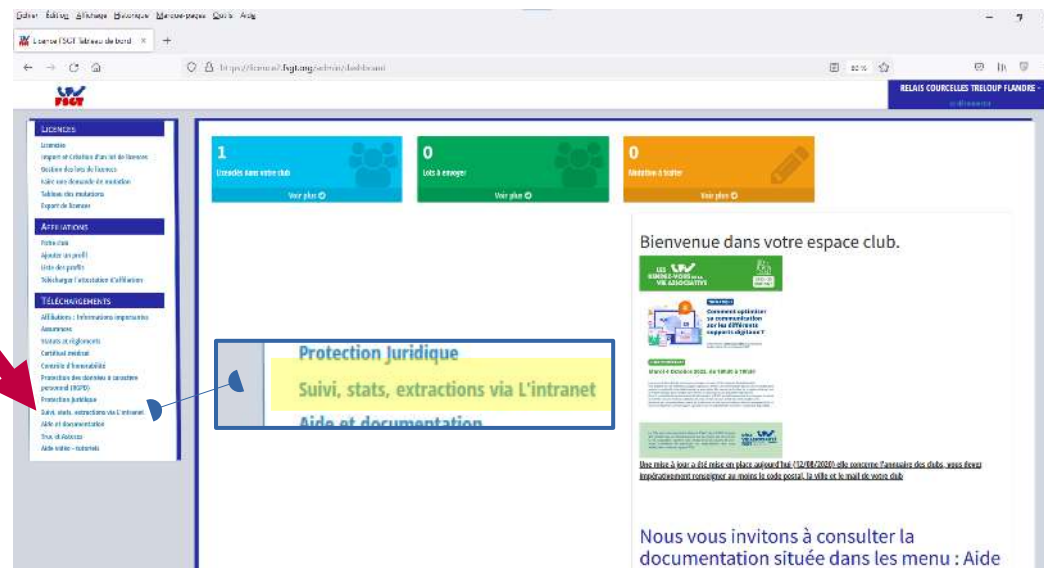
Fichier Édition Affichage Historique Marque-pages Outils Aide

Licence FSGT Tableau de bord ×

https://licence2.fsgt.org/admin/dashboard

80 %

FSGT

RELAIS COURCELLES TRELOUP FLANDRE -

LICENCES
Licences
Import et Création d'un lot de licences
Gestion des lots de licences
Faire une demande de mutation
Tableau des mutations
Export de licences

AFFILIATIONS
Votre club
Ajouter un profil
Liste des profils
Télécharger l'attestation d'affiliation

TÉLÉCHARGEMENTS
Affiliations : Informations importantes
Assurances
Statuts et règlements
Certificat médical
Contrôle d'honorabilité
Protection des données à caractère personnel (RGPD)
Protection Juridique
Suivi, stats, extractions via L'intranet
Aide et documentation
Trucs et Astuces
Aide vidéo - tutoriels

1
Licenciés dans votre club
Voir plus

0
Lots à envoyer
Voir plus

0
Mutation à traiter
Voir plus

Protection Juridique
Suivi, stats, extractions via L'intranet
Aide et documentation

Bienvenue dans votre espace club.

LES RENDEZ-VOUS DE LA VIE ASSOCIATIVE

Comment optimiser sa communication sur les différents supports digitaux ?

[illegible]

Une mise à jour a été mise en place aujourd'hui (12/08/2020) elle concerne l'annuaire des clubs, vous devez impérativement renseigner au moins le code postal, la ville et le mail de votre club

Nous vous invitons à consulter la documentation située dans les menu : Aide